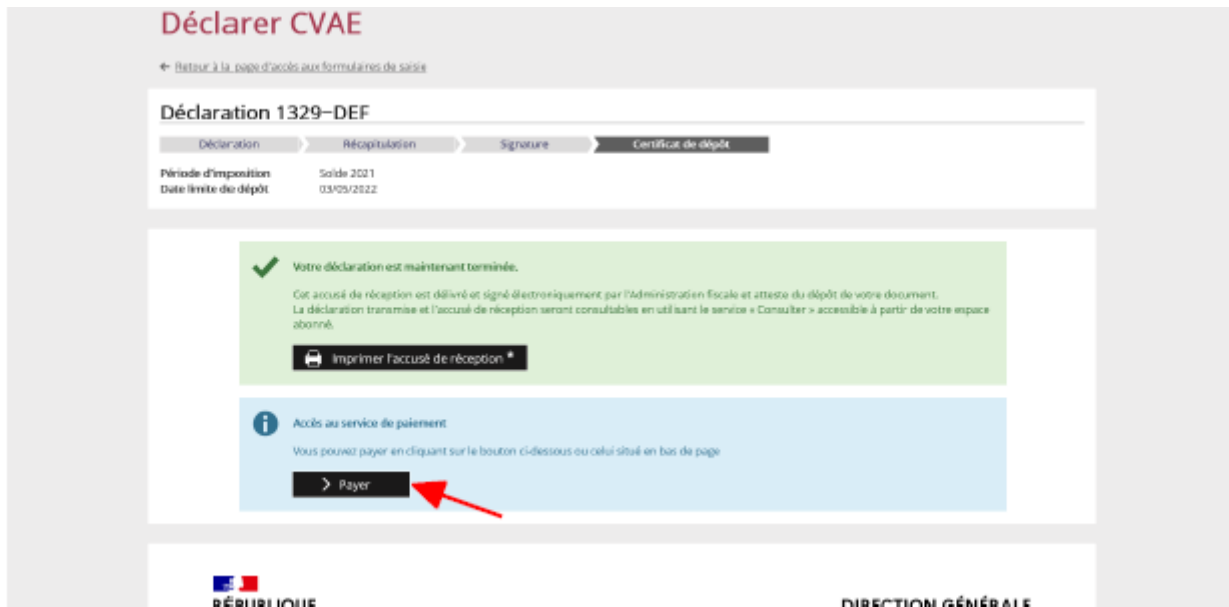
Déclarer CVAE

← Retour à la page d'accès aux formulaires de saisie

Déclaration 1329–DEF

Déclaration | Récapitulation | Signature | Certificat de dépôt

Période d'imposition Solde 2021
Date limite du dépôt 03/05/2022

Votre déclaration est maintenant terminée.

Cet accusé de réception est délivré et signé électroniquement par l'Administration fiscale et atteste du dépôt de votre document.
La déclaration transmise et l'accusé de réception seront consultables en utilisant le service « Consulter » accessible à partir de votre espace abonné.

Imprimer l'accusé de réception *

Accès au service de paiement

Vous pouvez payer en cliquant sur le bouton ci-dessous ou celui situé en bas de page

Payer

RÉPUBLIQUE

DIRECTION GÉNÉRALE